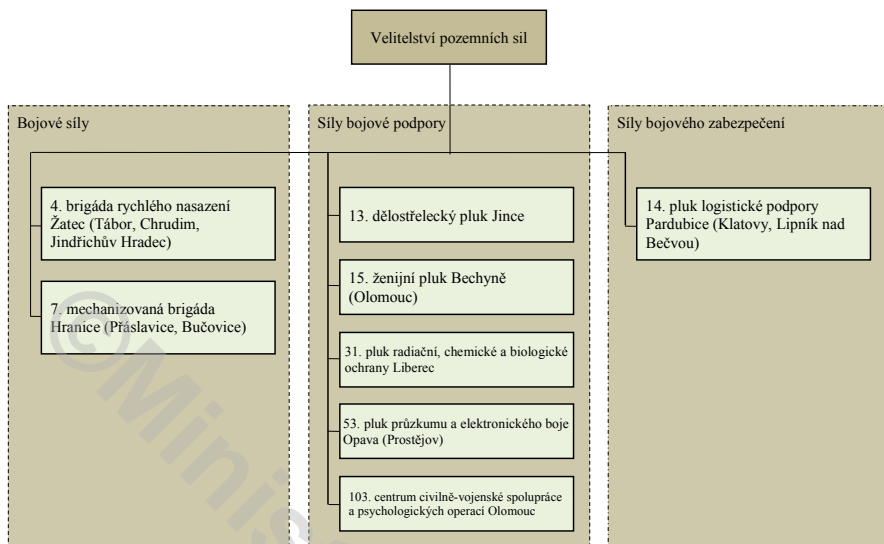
Velitelství pozemních sil

Bojové síly

4. brigáda rychlého nasazení Žatec (Tábor, Chrudim, Jindřichův Hradec)

7. mechanizovaná brigáda Hranice (Přáslavice, Bučovice)

Síly bojové podpory

13. dělostřelecký pluk Jince

15. ženijní pluk Bechyně (Olomouc)

31. pluk radiační, chemické a biologické ochrany Liberec

53. pluk průzkumu a elektronického boje Opava (Prostějov)

103. centrum civilně-vojenské spolupráce a psychologických operací Olomouc

Síly bojového zabezpečení

14. pluk logistické podpory Pardubice (Klatovy, Lipník nad Bečvou)

©Minis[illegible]